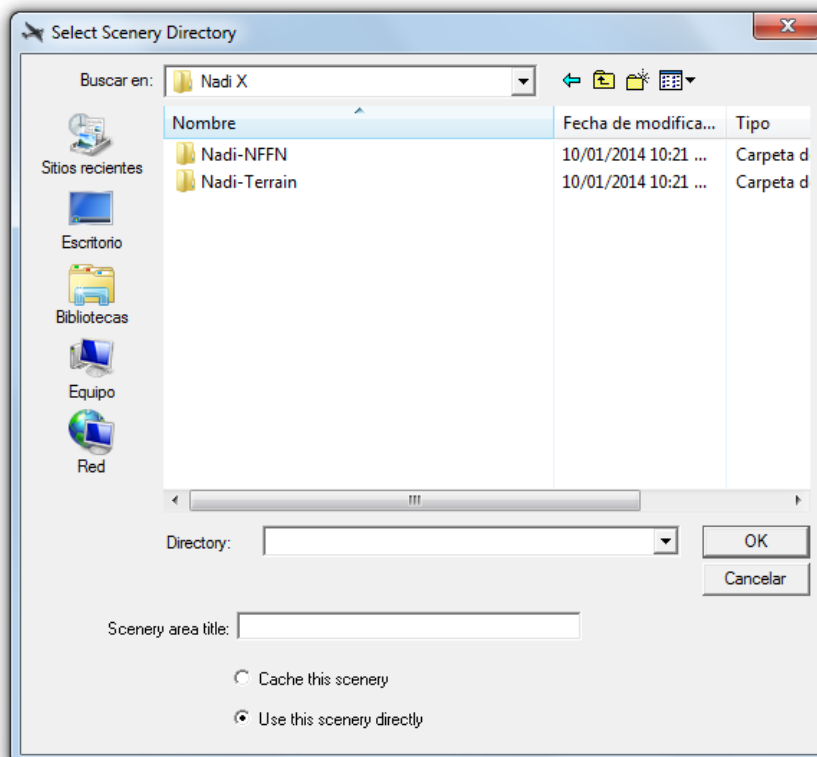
Select Scenery Directory

Buscar en: Nadi X

Sitios recientes
Escritorio
Bibliotecas
Equipo
Red

| Nombre | Fecha de modifica... | Tipo |
|---|---|---|
| Nadi-NFFN | 10/01/2014 10:21 ... | Carpeta d |
| Nadi-Terrain | 10/01/2014 10:21 ... | Carpeta d |

Directory:
OK
Cancelar

Scenery area title:

Cache this scenery
Use this scenery directly